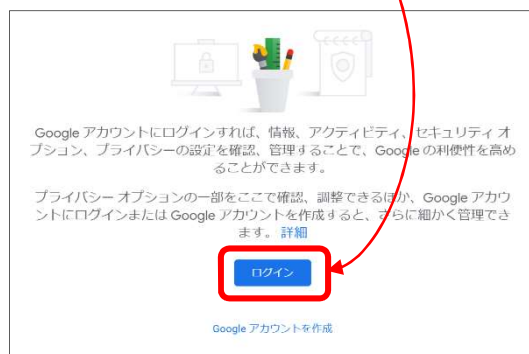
Google アカウントにログインすれば、情報、アクティビティ、セキュリティ オプション、プライバシーの設定を確認、管理することで、Google の利便性を高めることができます。

プライバシー オプションの一部をここで確認、調整できるほか、Google アカウントにログインまたは Google アカウントを作成すると、さらに細かく管理できます。詳細

ログイン

Google アカウントを作成